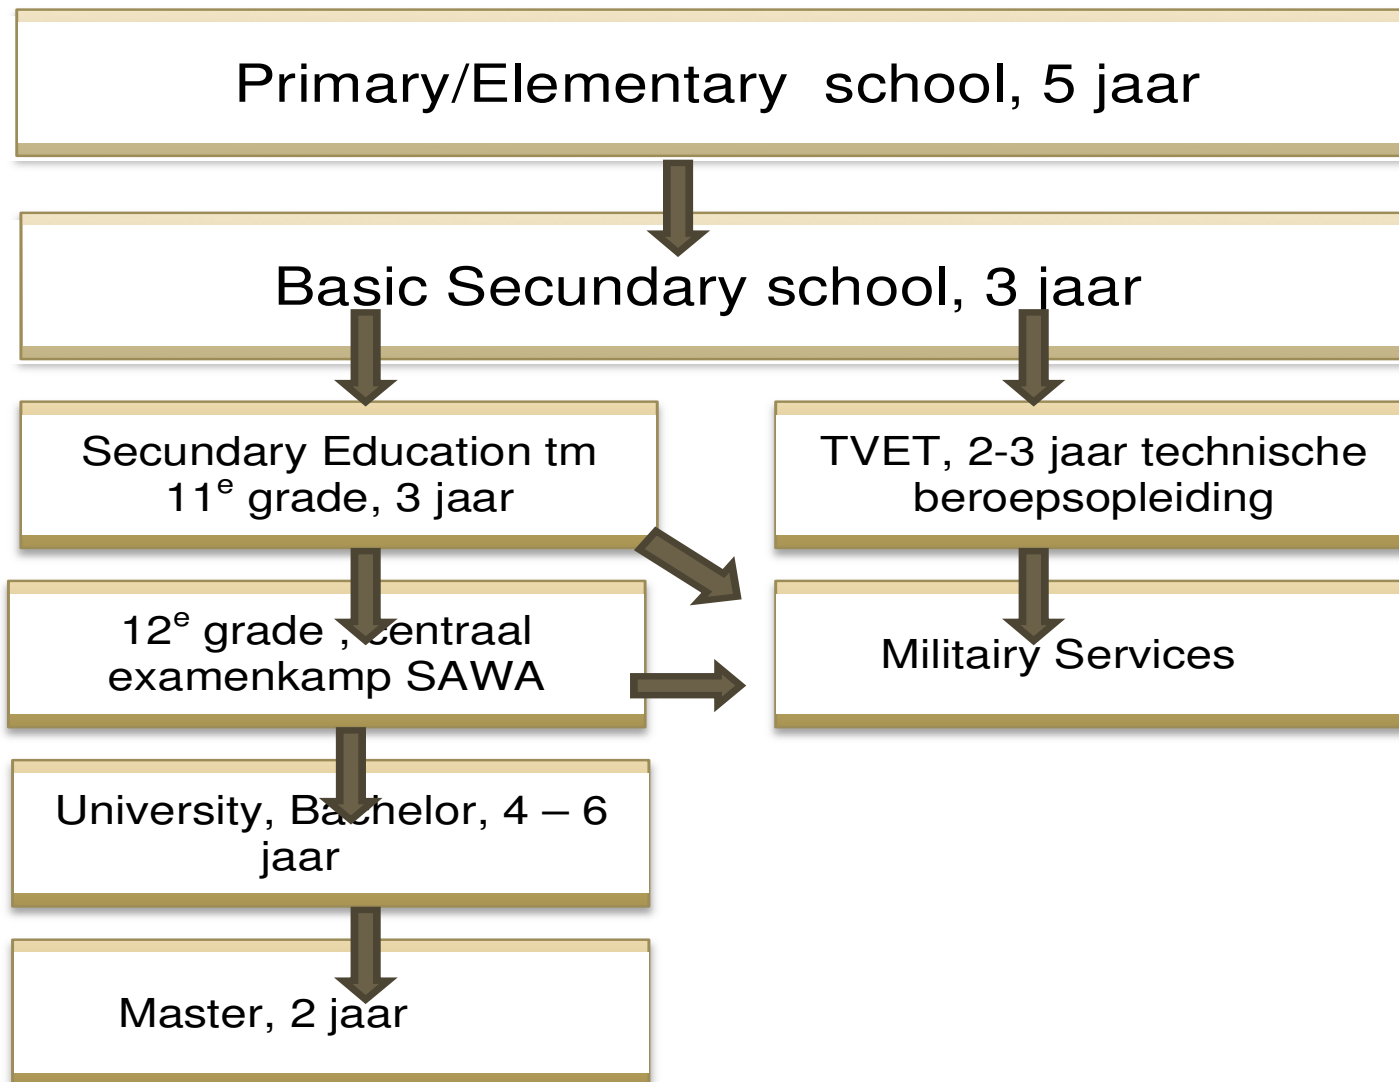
Primary/Elementary school, 5 jaar

Basic Secundary school, 3 jaar

Secundary Education tm $11^e$ grade, 3 jaar

TVET, 2-3 jaar technische beroepsopleiding

$12^e$ grade , centraal examenkamp SAWA

Militairy Services

University, Bachelor, 4 – 6 jaar

Master, 2 jaar